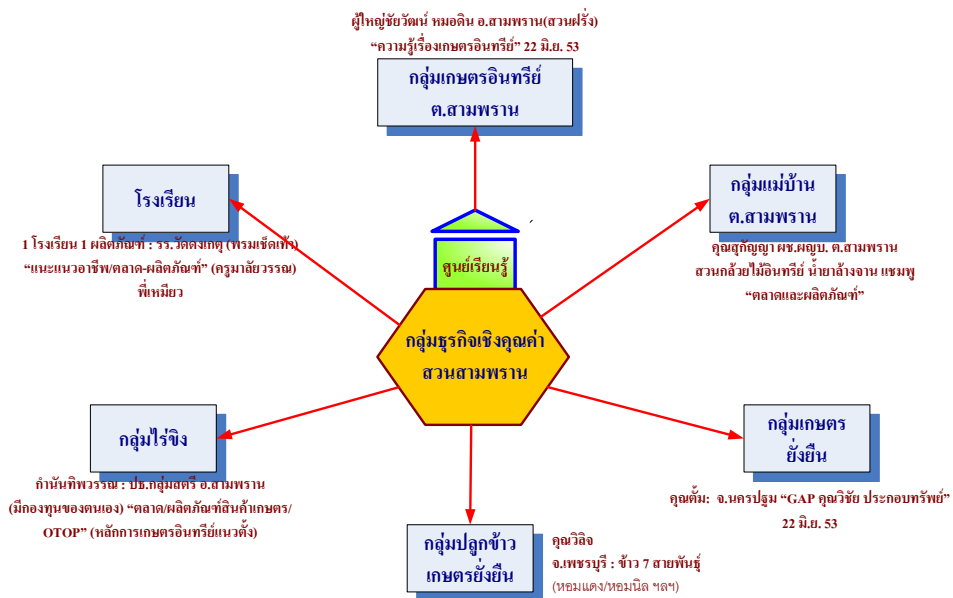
ผู้ใหญ่ชัยวัฒน์ หมอดิน อ.สามพราน(สวนฝรั่ง)
"ความรู้เรื่องเกษตรอินทรีย์" 22 มิ.ย. 53

กลุ่มเกษตรอินทรีย์
ต.สามพราน

โรงเรียน

1 โรงเรียน 1 ผลิตภัณฑ์ : รร.วัดดงเกตุ (พรมเช็ดเท้า)
"แนะแนวอาชีพ/ตลาด-ผลิตภัณฑ์" (ครูมาลัยวรรณ)
พี่เหมียว

กลุ่มแม่บ้าน
ต.สามพราน

คุณสุกัญญา ผช.ผญบ. ต.สามพราน
สวนกล้วยไม้อินทรีย์ น้ำยาล้างจาน แชมพู
"ตลาดและผลิตภัณฑ์"

ศูนย์เรียนรู้

กลุ่มธุรกิจเชิงคุณค่า
สวนสามพราน

กลุ่มไร่ขิง

กำนันทิพวรรณ : ปธ.กลุ่มสตรี อ.สามพราน
(มีกองทุนของตนเอง) "ตลาด/ผลิตภัณฑ์สินค้าเกษตร/
OTOP" (หลักการเกษตรอินทรีย์แนวตั้ง)

กลุ่มเกษตร
ยั่งยืน

คุณตั้ม: จ.นครปฐม "GAP คุณวิชัย ประกอบทรัพย์"
22 มิ.ย. 53

กลุ่มปลูกข้าว
เกษตรยั่งยืน

คุณวิจิจ
จ.เพชรบุรี : ข้าว 7 สายพันธุ์
(หอมแดง/หอมนิล ฯลฯ)